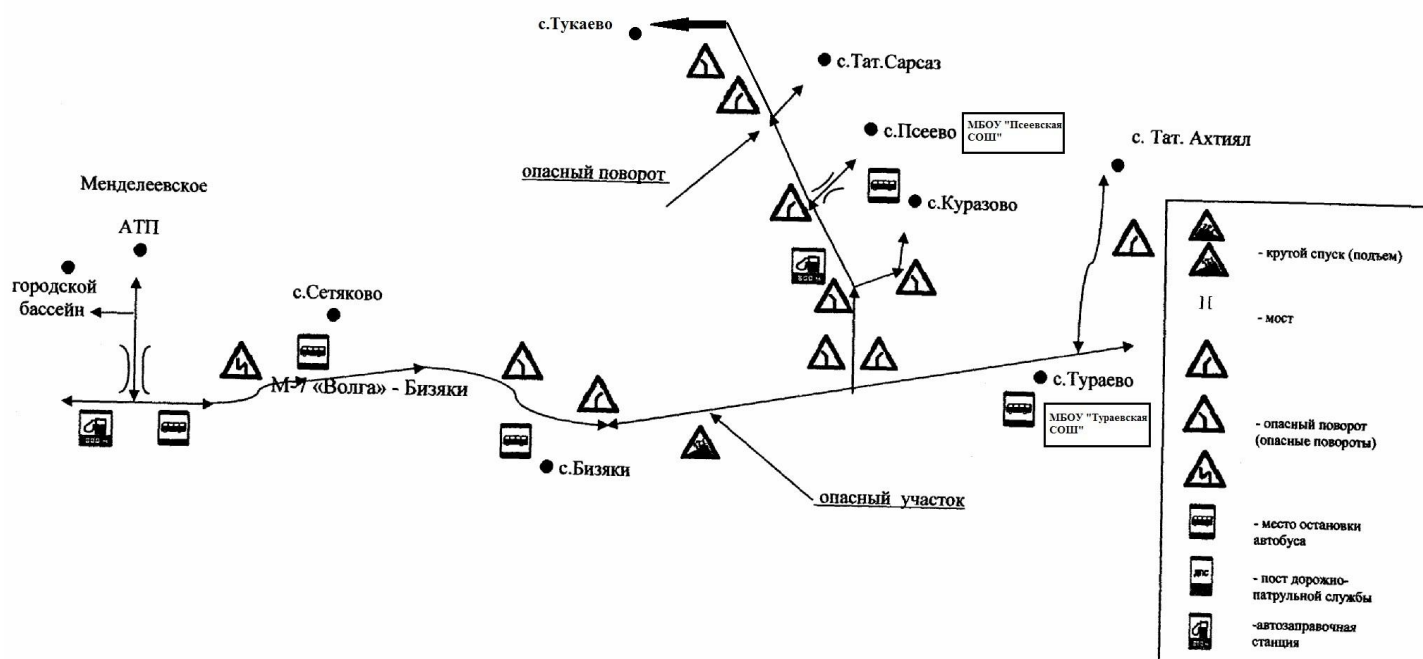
с.Тукаево

с.Тат.Сарсаз

с.Псеево

МБОУ "Псеевская СОШ"

с. Тат. Ахтиял

опасный поворот

Менделеевское

с.Куразово

АТП

городской бассейн

с.Сетяково

М-7 «Волга» - Бизяки

с.Тураево

МБОУ "Тураевская СОШ"

с.Бизяки

опасный участок

- крутой спуск (подъем)

- мост

- опасный поворот (опасные повороты)

- место остановки автобуса

ДПС

- пост дорожно-патрульной службы

-автозаправочная станция